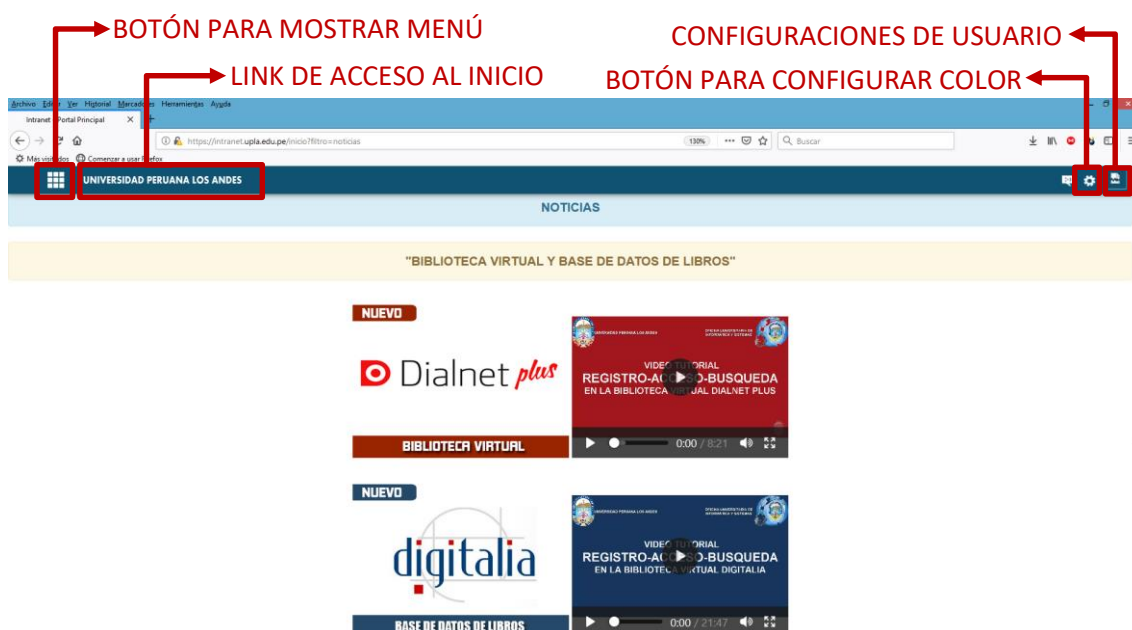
BOTÓN PARA MOSTRAR MENÚ
LINK DE ACCESO AL INICIO
CONFIGURACIONES DE USUARIO
BOTÓN PARA CONFIGURAR COLOR

Archivo Editar Ver Historial Marcadores Herramientas Ayuda
Intranet - Portal Principal
https://intranet.upla.edu.pe/inicio?filtro=noticias
130%
Buscar
Más visitados Comenzar a usar Firefox

UNIVERSIDAD PERUANA LOS ANDES

NOTICIAS

"BIBLIOTECA VIRTUAL Y BASE DE DATOS DE LIBROS"

NUEVO
Dialnet plus
BIBLIOTECA VIRTUAL

UNIVERSIDAD PERUANA LOS ANDES
VIDEO TUTORIAL
REGISTRO-ACCESO-BUSQUEDA
EN LA BIBLIOTECA VIRTUAL DIALNET PLUS
0:00 / 8:21

NUEVO
digitalia
BASE DE DATOS DE LIBROS

UNIVERSIDAD PERUANA LOS ANDES
VIDEO TUTORIAL
REGISTRO-ACCESO-BUSQUEDA
EN LA BIBLIOTECA VIRTUAL DIGITALIA
0:00 / 21:47